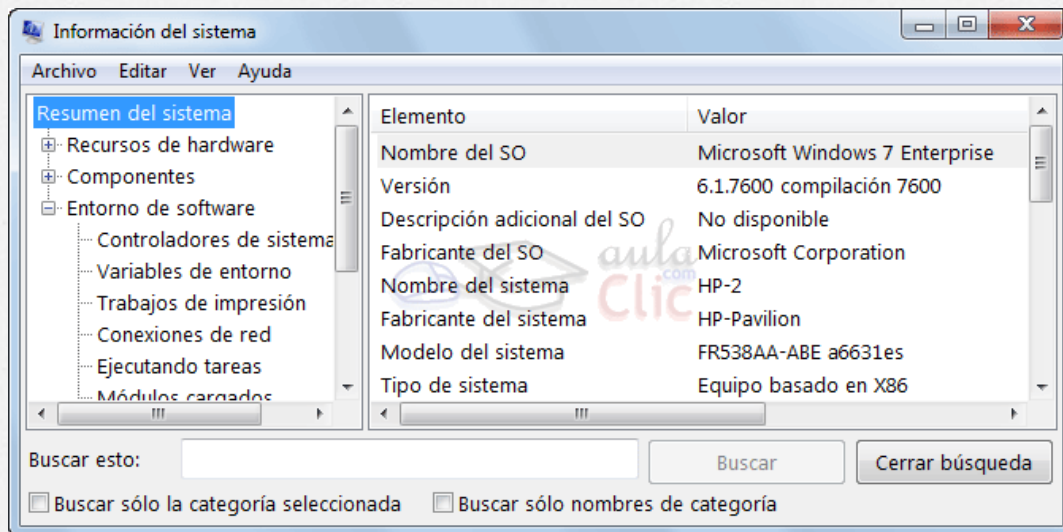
Información del sistema

Archivo Editar Ver Ayuda

Resumen del sistema
Recursos de hardware
Componentes
Entorno de software
Controladores de sistema
Variables de entorno
Trabajos de impresión
Conexiones de red
Ejecutando tareas
Módulos cargados

| Elemento | Valor |
|---|---|
| Nombre del SO | Microsoft Windows 7 Enterprise |
| Versión | 6.1.7600 compilación 7600 |
| Descripción adicional del SO | No disponible |
| Fabricante del SO | Microsoft Corporation |
| Nombre del sistema | HP-2 |
| Fabricante del sistema | HP-Pavilion |
| Modelo del sistema | FR538AA-ABE a6631es |
| Tipo de sistema | Equipo basado en X86 |

aula Clic .com

Buscar esto:
Buscar
Cerrar búsqueda
Buscar sólo la categoría seleccionada
Buscar sólo nombres de categoría